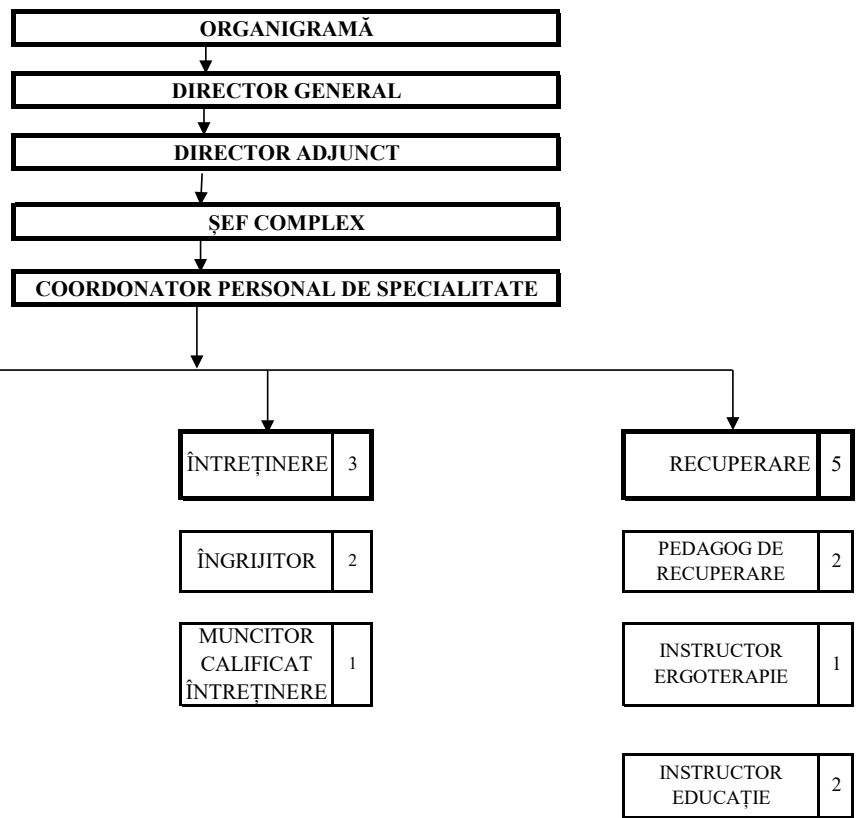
ORGANIGRAMĂ

DIRECTOR GENERAL

DIRECTOR ADJUNCT

ȘEF COMPLEX

COORDONATOR PERSONAL DE SPECIALITATE

ÎNTREȚINERE 3

ÎNGRIJITOR 2

MUNCITOR CALIFICAT ÎNTREȚINERE 1

RECUPERARE 5

PEDAGOG DE RECUPERARE 2

INSTRUCTOR ERGOTERAPIE 1

INSTRUCTOR EDUCAȚIE 2